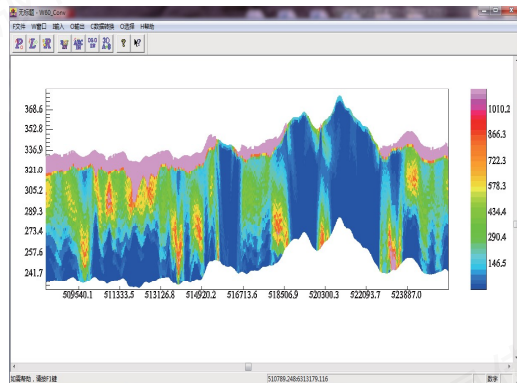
无标题 - W80_Conv
F文件 W窗口 I输入 O输出 C数据转换 O选择 H帮助
368.6
352.8
336.9
321.0
305.2
289.3
273.4
257.6
241.7
509540.1
511333.5
513126.8
514920.2
516713.6
518506.9
520300.3
522093.7
523887.0
1010.2
866.3
722.3
578.3
434.4
290.4
146.5
如需帮助，请按F1键
510789.248,6313179.116
数字